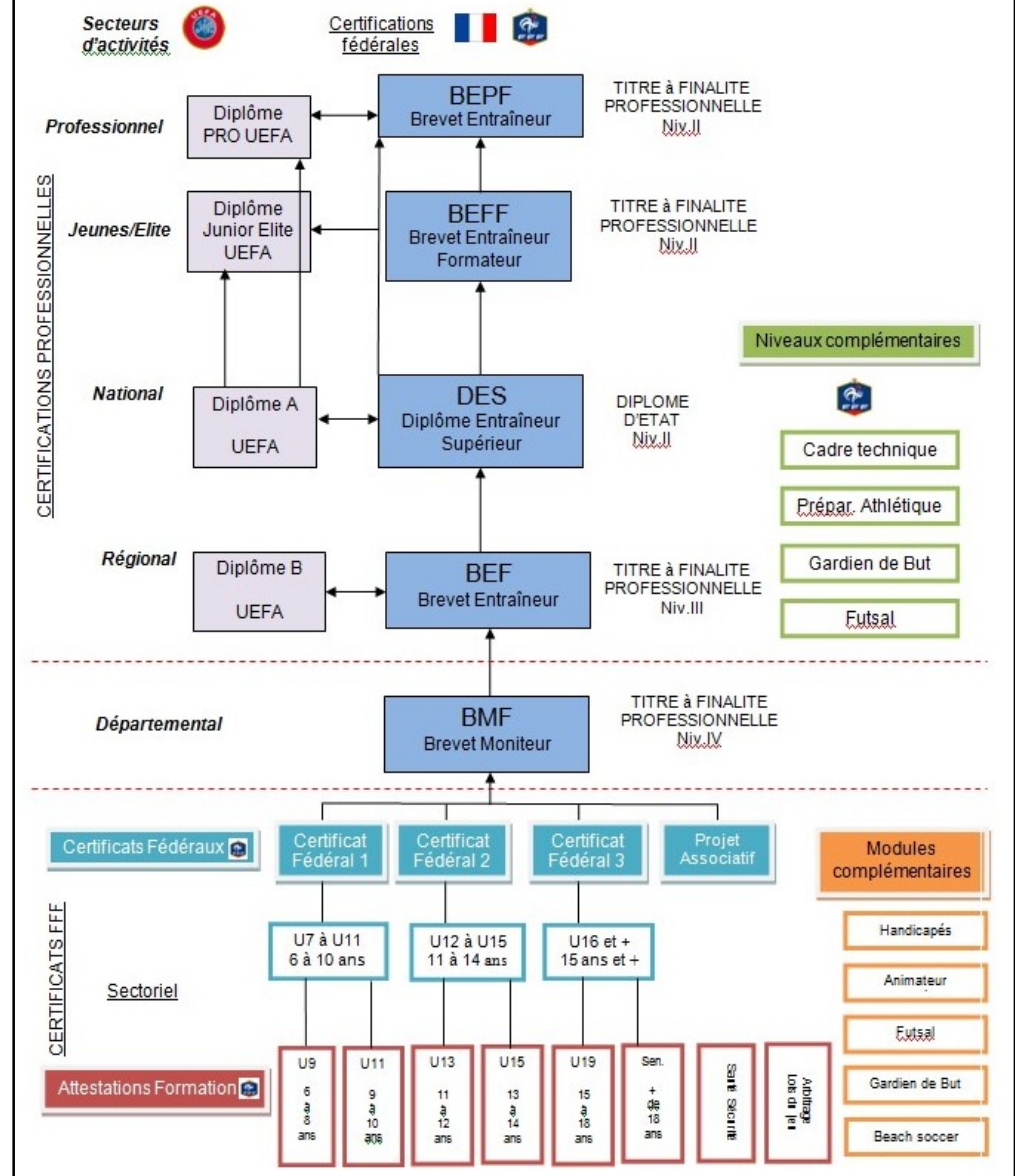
Secteurs d'activités

Certifications fédérales

CERTIFICATIONS PROFESSIONNELLES

Professionnel

Diplôme PRO UEFA

BEPF
Brevet Entraîneur

TITRE à FINALITE PROFESSIONNELLE Niv.II

Jeunes/Elite

Diplôme Junior Elite UEFA

BEFF
Brevet Entraîneur Formateur

TITRE à FINALITE PROFESSIONNELLE Niv.II

Niveaux complémentaires

National

Diplôme A

UEFA

DES
Diplôme Entraîneur Supérieur

DIPLOME D'ETAT Niv.II

Cadre technique

Prépar. Athlétique

Gardien de But

Futsal

Régional

Diplôme B

UEFA

BEF
Brevet Entraîneur

TITRE à FINALITE PROFESSIONNELLE Niv.III

Départemental

BMF
Brevet Moniteur

TITRE à FINALITE PROFESSIONNELLE Niv.IV

CERTIFICATS FFF

Certificats Fédéraux

Certificat Fédéral 1

Certificat Fédéral 2

Certificat Fédéral 3

Projet Associatif

Modules complémentaires

Sectoriel

U7 à U11
6 à 10 ans

U12 à U15
11 à 14 ans

U16 et +
15 ans et +

Handicapés

Animateur

Futsal

Gardien de But

Beach soccer

Attestations Formation

U9
6 à 8 ans

U11
9 à 10 ans

U13
11 à 12 ans

U15
13 à 14 ans

U19
15 à 18 ans

Sen.
+ de 18 ans

Santé Sécurité

Arbitrage Lois du jeu